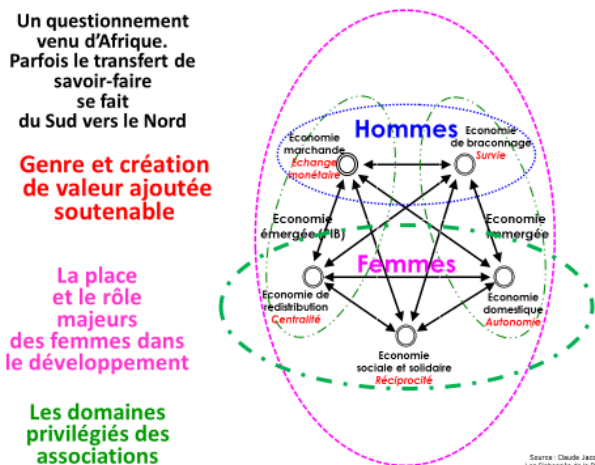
Un questionnement venu d'Afrique. Parfois le transfert de savoir-faire se fait du Sud vers le Nord

Genre et création de valeur ajoutée soutenable

La place et le rôle majeurs des femmes dans le développement

Les domaines privilégiés des associations

Hommes

Economie marchande
Echange monétaire

Economie de braconnage
Survie

Economie émergée (PIB)

Economie immergée

Femmes

Economie de redistribution
Centralité

Economie domestique
Autonomie

Economie sociale et solidaire
Réciprocité

Source : Claude Jacq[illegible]
Les Echoppes de la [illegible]